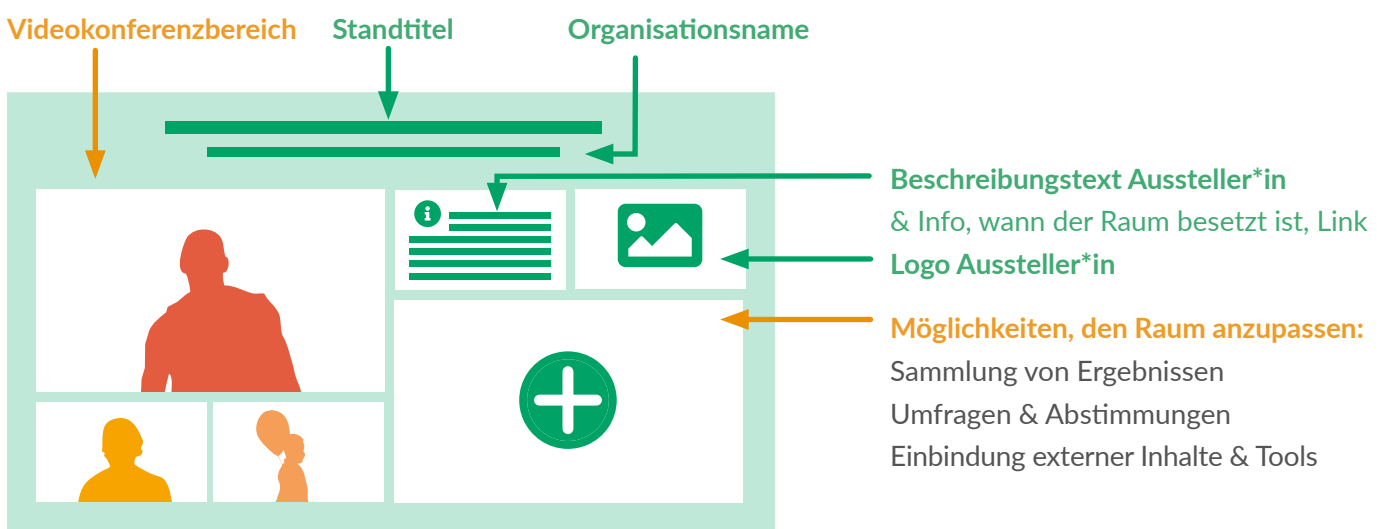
Videokonferenzbereich

Standtitel

Organisationsname

Beschreibungstext Aussteller*in
& Info, wann der Raum besetzt ist, Link

Logo Aussteller*in

Möglichkeiten, den Raum anzupassen:
Sammlung von Ergebnissen
Umfragen & Abstimmungen
Einbindung externer Inhalte & Tools